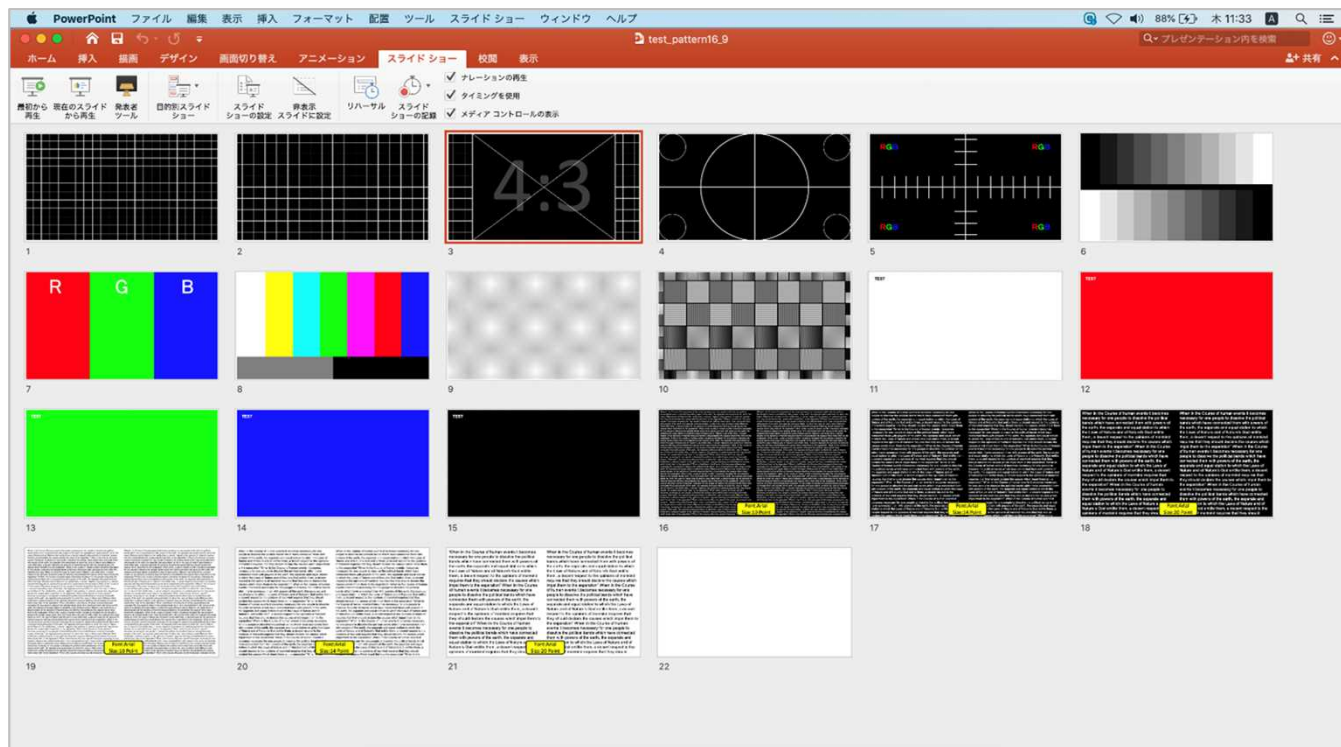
PowerPoint ファイル 編集 表示 挿入 フォーマット 配置 ツール スライド ショー ウィンドウ ヘルプ

88% 木 11:33

test_pattern16_9

プレゼンテーション内を検索

ホーム 挿入 描画 デザイン 画面切り替え アニメーション スライド ショー 校閲 表示

共有

最初から再生 現在のスライドから再生 発表者ツール 目的別スライドショー スライドショーの設定 非表示スライドに設定 リハーサル スライドショーの記録

ナレーションの再生
タイミングを使用
メディア コントロールの表示

1

2

4:3

3

4

RGB RGB RGB RGB

5

6

R G B

7

8

9

10

TEST

11

TEST

12

TEST

13

TEST

14

TEST

15

When in the Course of human events it becomes necessary for one people to dissolve the political bands which have connected them with another

Font:Arial Size:12 Point

16

Font:Arial Size:14 Point

17

Font:Arial Size:16 Point

18

Font:Arial Size:18 Point

19

Font:Arial Size:18 Point

20

Font:Arial Size:20 Point

21

22